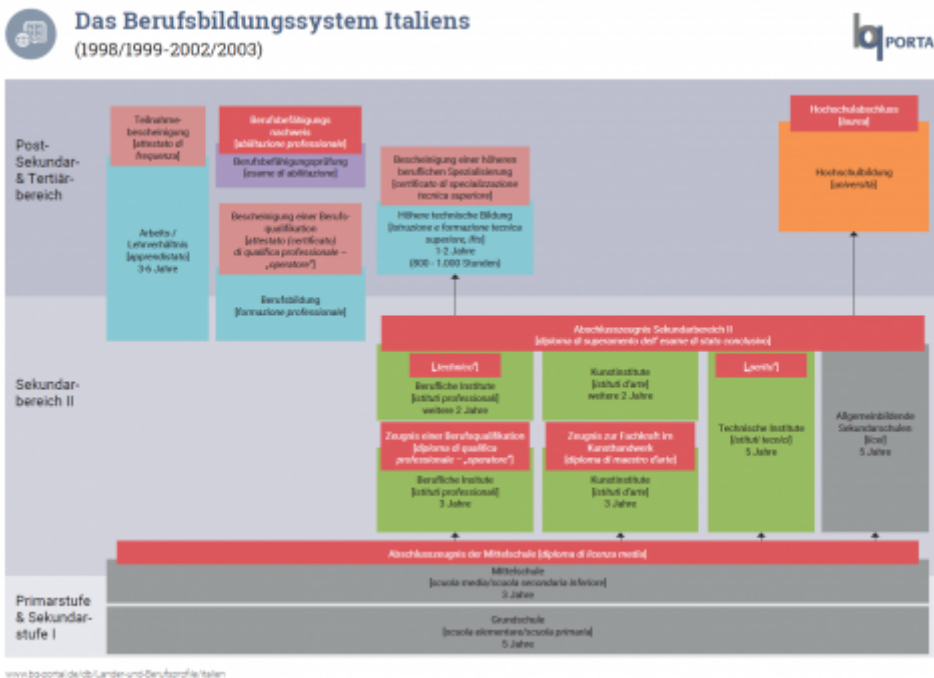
Das Berufsbildungssystem Italiens
(1998/1999-2002/2003)

bq PORTAL

Post-Sekundar- & Tertiärbereich

Teilnahmebescheinigung [attestato di frequenza]

Arbeits-/Lehrverhältnis [apprendistato] 3-6 Jahre

Berufsbefähigungsnachweis [abilitazione professionale]

Berufsbefähigungsprüfung [esame di abilitazione]

Bescheinigung einer Berufsqualifikation [attestato (certificato) di qualifica professionale – „operatore"]

Berufsbildung [formazione professionale]

Bescheinigung einer höheren beruflichen Spezialisierung [certificato di specializzazione tecnica superiore]

Höhere technische Bildung [istruzione e formazione tecnica superiore, ifts] 1-2 Jahre (800 - 1.000 Stunden)

Hochschulabschluss [laurea]

Hochschulbildung [università]

Sekundarbereich II

Abschlusszeugnis Sekundarbereich II [diploma di superamento dell' esame di stato conclusivo]

[„tecnico"]

Berufliche Institute [istituti professionali] weitere 2 Jahre

Kunstinstitute [istituti d'arte] weitere 2 Jahre

[„perito"]

Zeugnis einer Berufsqualifikation [diploma di qualifica professionale – „operatore"]

Berufliche Institute [istituti professionali] 3 Jahre

Zeugnis zur Fachkraft im Kunsthandwerk [diploma di maestro d'arte]

Kunstinstitute [istituti d'arte] 3 Jahre

Technische Institute [istituti tecnici] 5 Jahre

Allgemeinbildende Sekundarschulen [licei] 5 Jahre

Abschlusszeugnis der Mittelschule [diploma di licenza media]

Primarstufe & Sekundarstufe I

Mittelschule [scuola media/scuola secondaria inferiore] 3 Jahre

Grundschule [scuola elementare/scuola primaria] 5 Jahre

www.bq-portal.de/db/Länder-und-Berufsprofile/italien